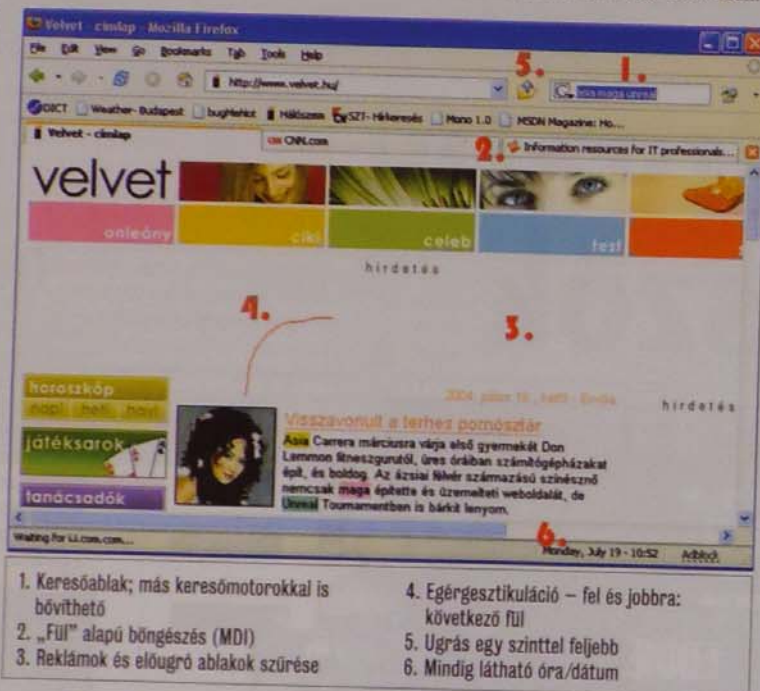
Velvet - címlap - Mozilla Firefox

File Edit View Go Bookmarks Tab Tools Help

http://www.velvet.hu/

5.

1.

asia maga unreal

DBCT Weather- Budapest bughMehet Hálózat SZTI- Hírkeresés Mono 1.0 MSDN Magazine: Ho...

Velvet - címlap

CNN.com

2.

Information resources for IT professionals...

velvet

onleány

cikk

celeb

test

hirdetés

4.

3.

horoszkóp

napi heti havi

játéksarok

tanácsadók

2004. július 19., hétfő - Emília

hirdetés

Visszavonult a terhes pornósztár

Asia Carrera márciusra várja első gyermekét Don Lemmon férjétől, üres óráiban számítógépházakat épít, és boldog. Az ázsiai félvér származású színésznő nemcsak maga építette és üzemelteti weboldalát, de Unreal Tournamentben is bárkit lenyom.

Waiting for Li.com.com...

6.

Monday, July 19 - 10:52

Adblock

1. Keresőablak; más keresőmotorokkal is bővíthető
2. „Fül" alapú böngészés (MDI)
3. Reklámok és előugró ablakok szűrése

4. Egérgesztikuláció – fel és jobbra: következő fül
5. Ugrás egy szinttel feljebb
6. Mindig látható óra/dátum